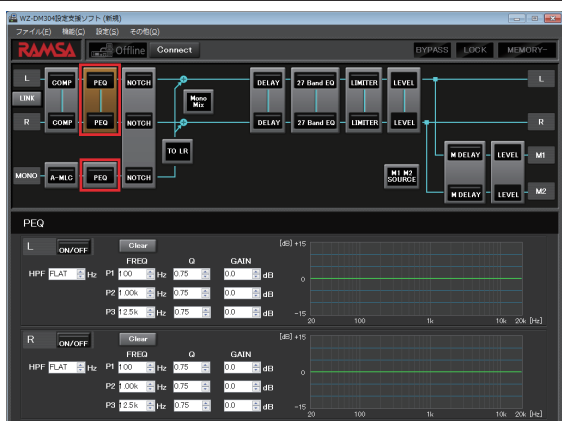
WZ-DM304設定支援ソフト (新規)
ファイル(F) 機能(C) 設定(S) その他(O)
RAMSA Offline Connect
BYPASS LOCK MEMORY-

L
LINK
R
COMP PEQ NOTCH
COMP PEQ NOTCH
Mono Mix
TO LR
DELAY 27 Band EQ LIMITER LEVEL
DELAY 27 Band EQ LIMITER LEVEL
L
R
MONO A-MLC PEQ NOTCH
M1 M2 SOURCE
M DELAY LEVEL M1
M DELAY LEVEL M2

PEQ

L ON/OFF Clear
FREQ Q GAIN
HPF FLAT Hz
P1 100 Hz 0.75 0.0 dB
P2 1.00k Hz 0.75 0.0 dB
P3 12.5k Hz 0.75 0.0 dB
[dB] +15
0
−15
20 100 1k 10k 20k [Hz]

R ON/OFF Clear
FREQ Q GAIN
HPF FLAT Hz
P1 100 Hz 0.75 0.0 dB
P2 1.00k Hz 0.75 0.0 dB
P3 12.5k Hz 0.75 0.0 dB
[dB] +15
0
−15
20 100 1k 10k 20k [Hz]